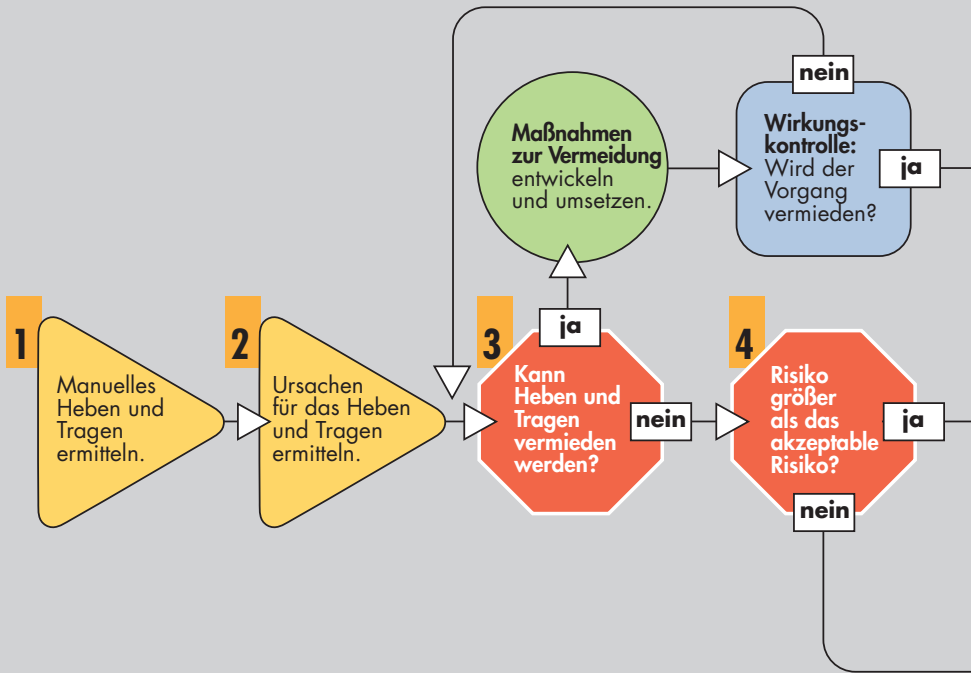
nein

Maßnahmen zur Vermeidung entwickeln und umsetzen.

Wirkungskontrolle: Wird der Vorgang vermieden?

ja

1

Manuelles Heben und Tragen ermitteln.

2

Ursachen für das Heben und Tragen ermitteln.

3

ja

Kann Heben und Tragen vermieden werden?

nein

4

Risiko größer als das akzeptable Risiko?

ja

nein